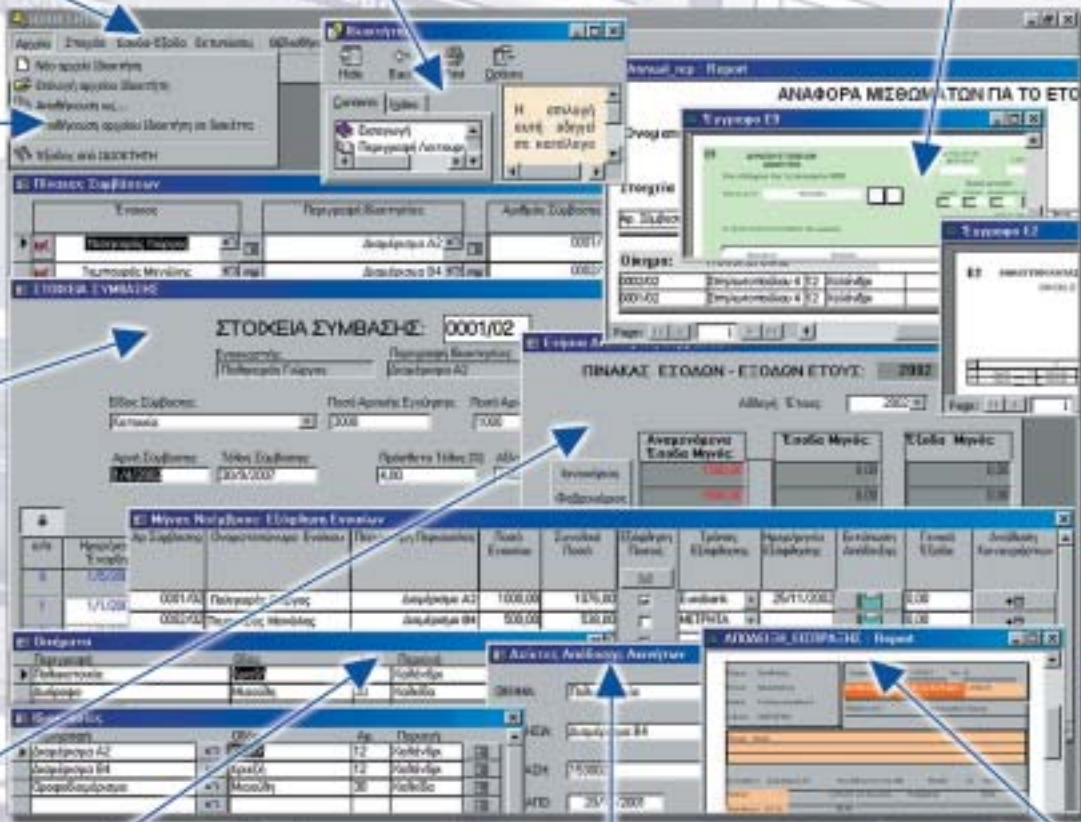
Αρχείο
Νέο αρχείο
Annual_rep : Report
ΑΝΑΦΟΡΑ ΜΙΣΘΩΜΑΤΩΝ ΓΙΑ ΤΟ ΕΤΟ
Hide
Back
Print
Options
Contents
Index
Η επιλογή αυτή οδηγεί σε κατάλογο
Έντυπο Ε9
Έντυπο Ε2
Ε2
Πίνακας Συμβάσεων
Έναντι
Περιγραφή Ιδιοκτησίας
Αριθμός Συμβάσεως
Διαμέρισμα Α2
Διαμέρισμα Β4
ΣΤΟΙΧΕΙΑ ΣΥΜΒΑΣΗΣ
ΣΤΟΙΧΕΙΑ ΣΥΜΒΑΣΗΣ:
0001/02
Είδος Σύμβασης:
Κατοικία
Αρχή Σύμβασης:
Τέλος Σύμβασης:
30/9/2007
4,00
0001/02
0001/02
Page:
1
ΠΙΝΑΚΑΣ ΕΣΟΔΩΝ - ΕΞΟΔΩΝ ΕΤΟΥΣ:
2002
Αλλαγή Έτους
2002
Αναμενόμενα Έσοδα Μηνός:
Έσοδα Μηνός:
Έξοδα Μηνός:
0,00
0,00
0,00
0,00
Μήνες Ενοίκια
Αρ. Συμβάσεως
Ποσό Ενοικίου
Συνολικό Ποσό
Εξόφληση Ποσού
Τρόπος Εξόφλησης
Ημερομηνία Εξόφλησης
Γενικά Έξοδα
0001/02
Διαμέρισμα Α2
1000,00
1070,00
Eurobank
26/11/2002
0,00
0002/02
Διαμέρισμα Β4
500,00
530,00
ΜΕΤΡΗΤΑ
Ακίνητα
Κολλινδίρι
Κολλινδίρι
Διαμέρισμα Α2
Διαμέρισμα Β4
12
12
30
Κολλινδίρι
Κολλινδίρι
Κολλινδίρι
Διαμέρισμα Β4
ΑΠΟΔΕΙΞΗ_ΕΙΣΠΡΑΞΗΣ : Report
ΑΠΟ
25/11/2001